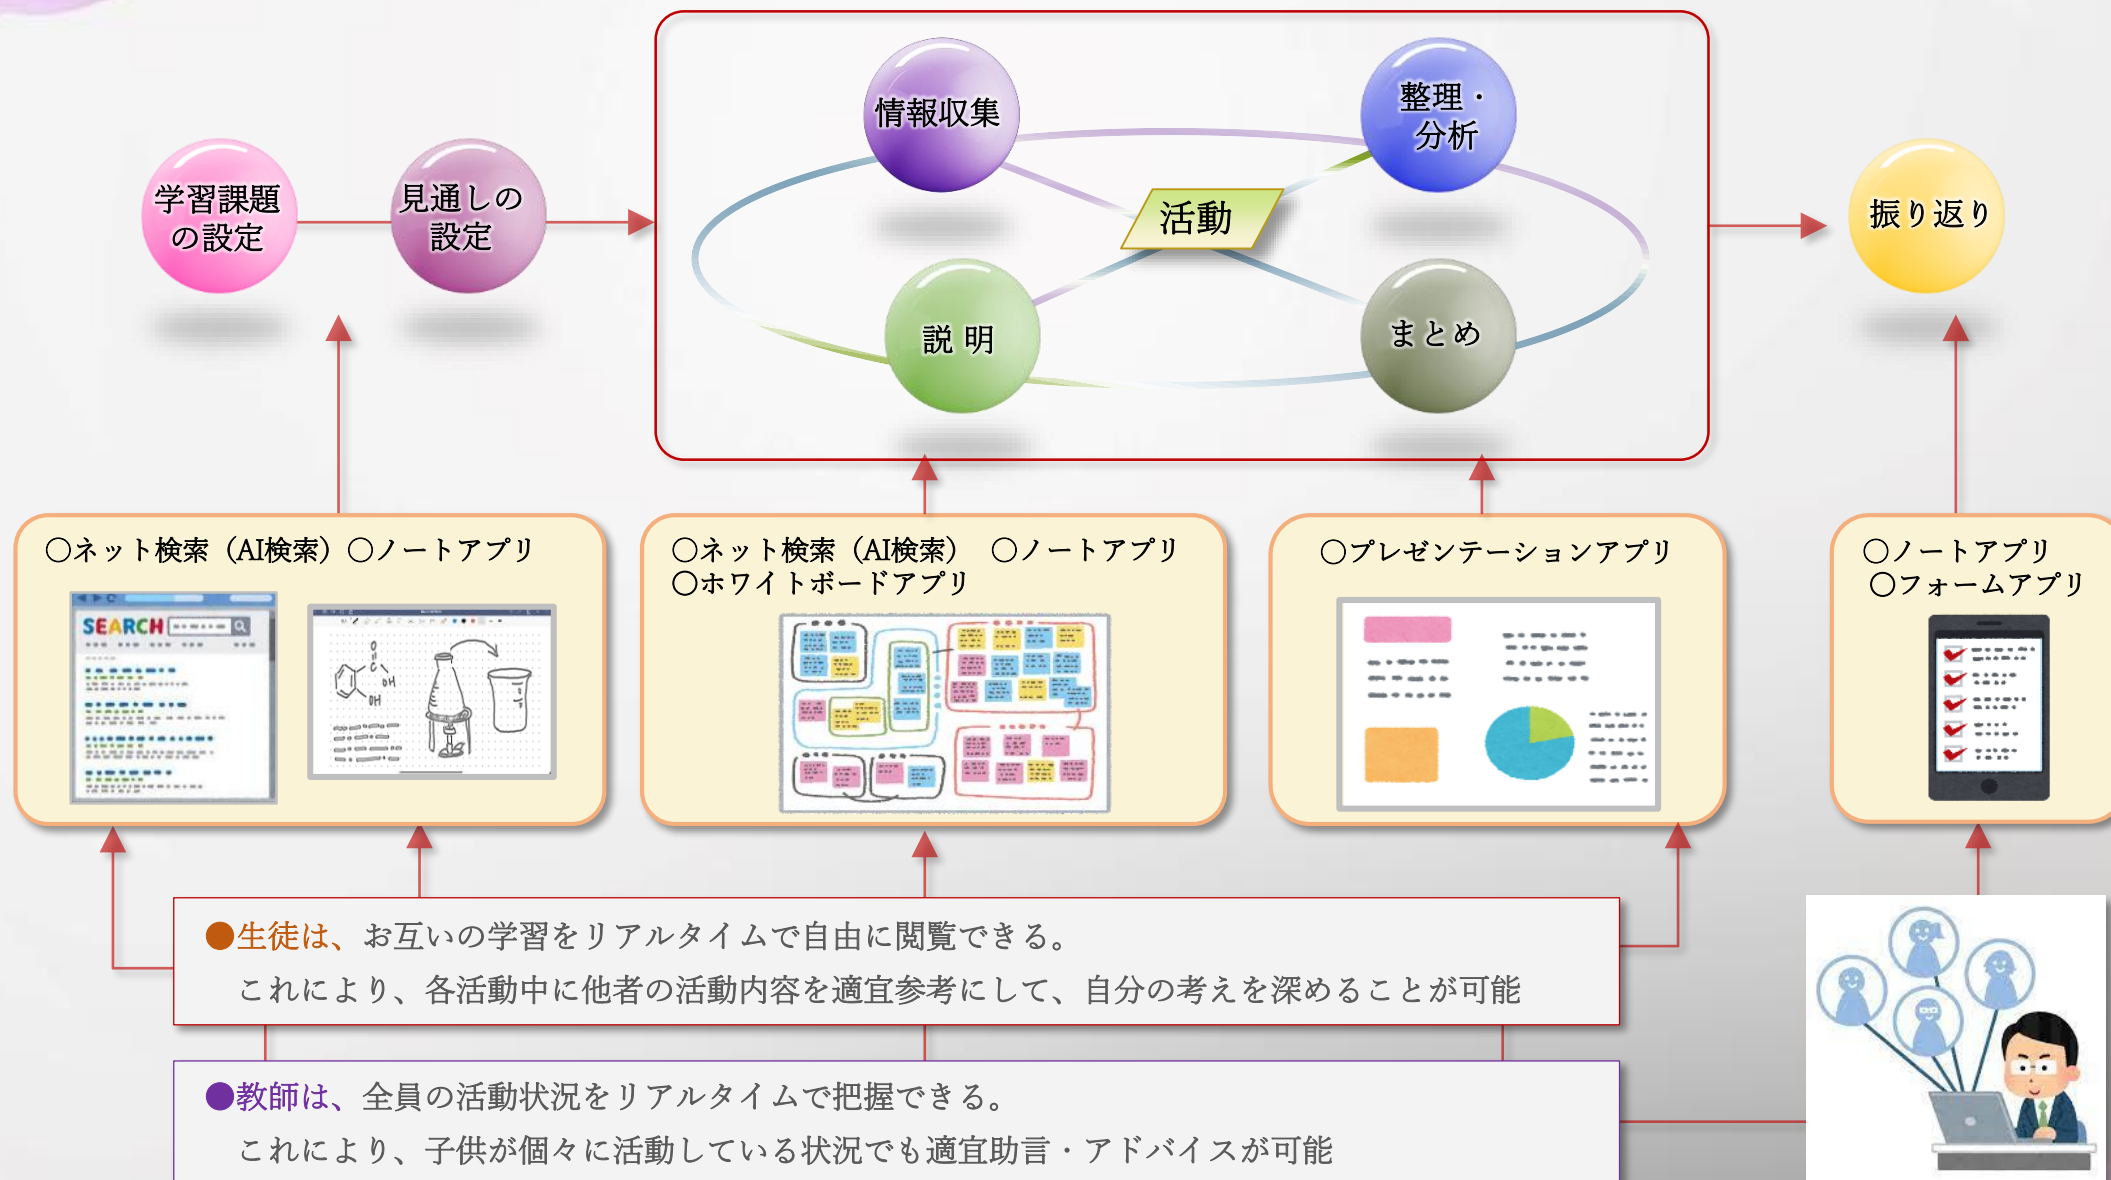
学習課題の設定

見通しの設定

情報収集

整理・分析

活動

説 明

まとめ

振り返り

○ネット検索（AI検索）○ノートアプリ

SEARCH

○ネット検索（AI検索） ○ノートアプリ
○ホワイトボードアプリ

○プレゼンテーションアプリ

○ノートアプリ
○フォームアプリ

●生徒は、お互いの学習をリアルタイムで自由に閲覧できる。
これにより、各活動中に他者の活動内容を適宜参考にして、自分の考えを深めることが可能

●教師は、全員の活動状況をリアルタイムで把握できる。
これにより、子供が個々に活動している状況でも適宜助言・アドバイスが可能